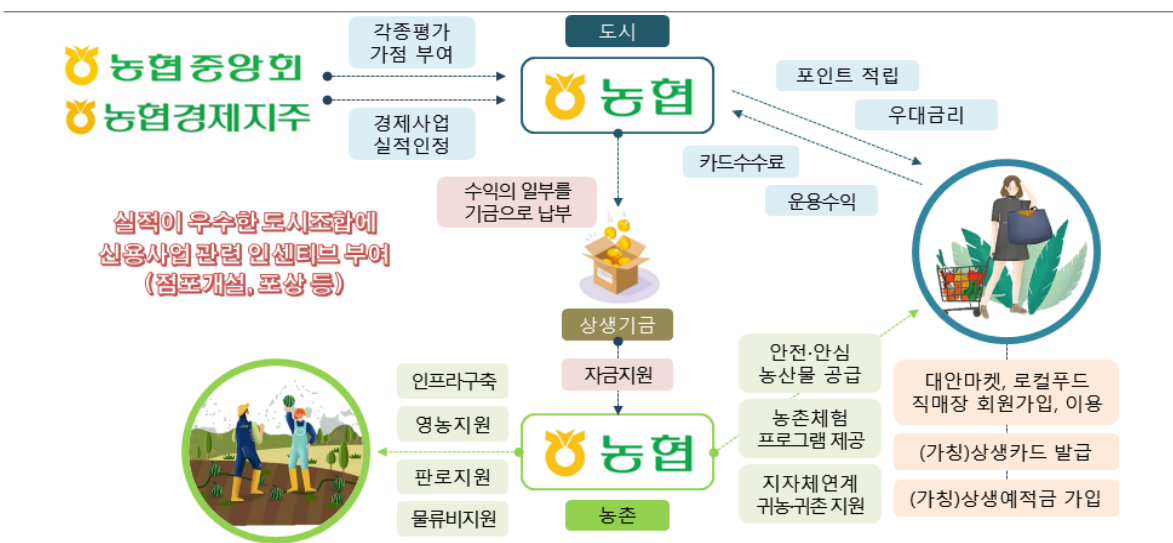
농협중앙회
농협경제지주

각종평가
가점 부여

경제사업
실적인정

도시

농협

포인트 적립

우대금리

카드수수료

운용수익

수익의 일부를
기금으로 납부

실적이 우수한 도시조합에
신용사업 관련 인센티브 부여
(점포개설, 포상 등)

상생기금

자금지원

인프라구축

영농지원

판로지원

물류비지원

농협

농촌

안전·안심
농산물 공급

농촌체험
프로그램 제공

지자체연계
귀농·귀촌지원

대안마켓, 로컬푸드
직매장 회원가입, 이용

(가칭)상생카드 발급

(가칭)상생예적금 가입